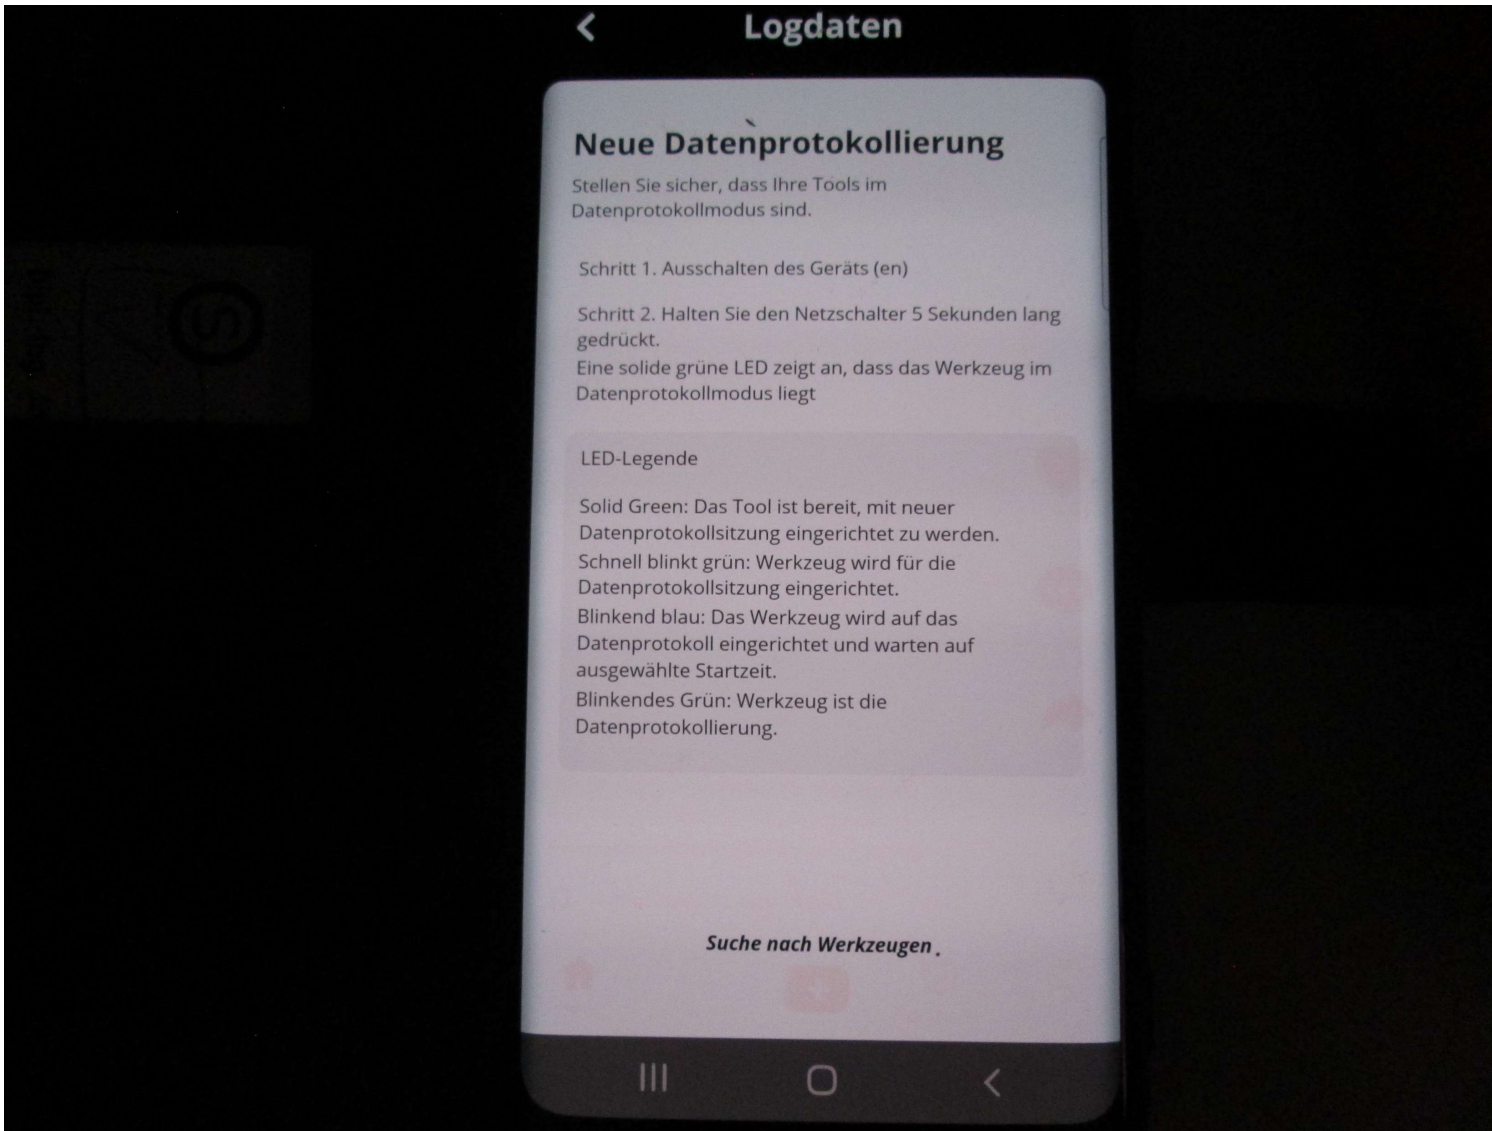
Logdaten

Neue Datenprotokollierung

Stellen Sie sicher, dass Ihre Tools im Datenprotokollmodus sind.

Schritt 1. Ausschalten des Geräts (en)

Schritt 2. Halten Sie den Netzschalter 5 Sekunden lang gedrückt.
Eine solide grüne LED zeigt an, dass das Werkzeug im Datenprotokollmodus liegt

LED-Legende

Solid Green: Das Tool ist bereit, mit neuer Datenprotokollsitzung eingerichtet zu werden.
Schnell blinkt grün: Werkzeug wird für die Datenprotokollsitzung eingerichtet.
Blinkend blau: Das Werkzeug wird auf das Datenprotokoll eingerichtet und warten auf ausgewählte Startzeit.
Blinkendes Grün: Werkzeug ist die Datenprotokollierung.

Suche nach Werkzeugen.